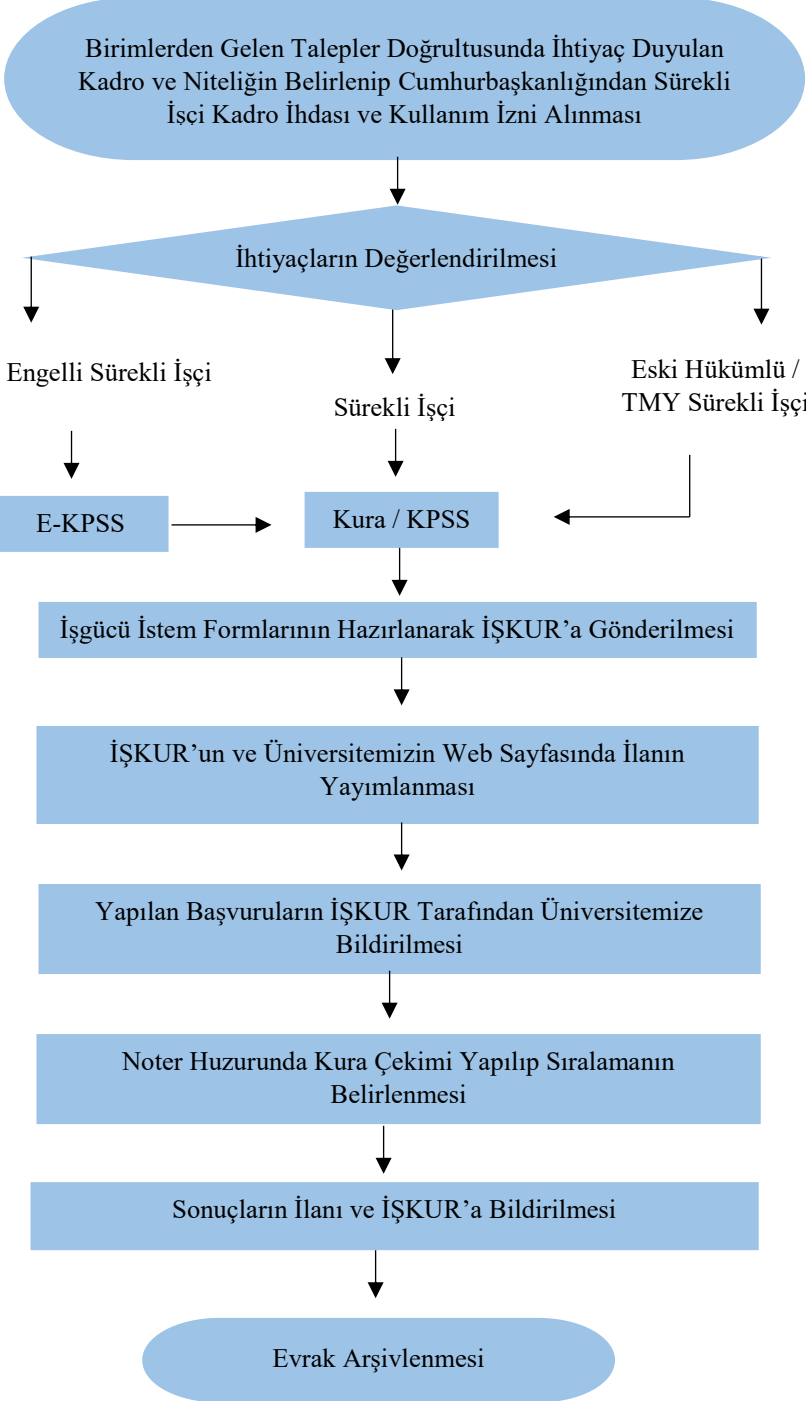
Birimlerden Gelen Talepler Doğrultusunda İhtiyaç Duyulan Kadro ve Niteliğin Belirlenip Cumhurbaşkanlığından Sürekli İşçi Kadro İhdası ve Kullanım İzni Alınması

İhtiyaçların Değerlendirilmesi

Engelli Sürekli İşçi

Sürekli İşçi

Eski Hükümlü / TMY Sürekli İşçi

E-KPSS

Kura / KPSS

İşgücü İstem Formlarının Hazırlanarak İŞKUR'a Gönderilmesi

İŞKUR'un ve Üniversitemizin Web Sayfasında İlanın Yayımlanması

Yapılan Başvuruların İŞKUR Tarafından Üniversitemize Bildirilmesi

Noter Huzurunda Kura Çekimi Yapılıp Sıralamanın Belirlenmesi

Sonuçların İlanı ve İŞKUR'a Bildirilmesi

Evrak Arşivlenmesi